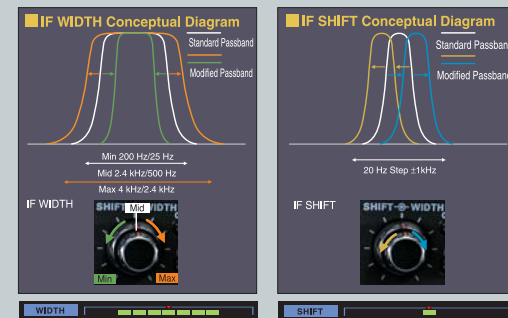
IF WIDTH Conceptual Diagram

Standard Passband

Modified Passband

Min 200 Hz/25 Hz

Mid 2.4 kHz/500 Hz

Max 4 kHz/2.4 kHz

IF WIDTH

SHIFT

Mid

Min

Max

WIDTH

IF SHIFT Conceptual Diagram

Standard Passband

Modified Passband

20 Hz Step ±1kHz

IF SHIFT

SHIFT WIDTH

SHIFT